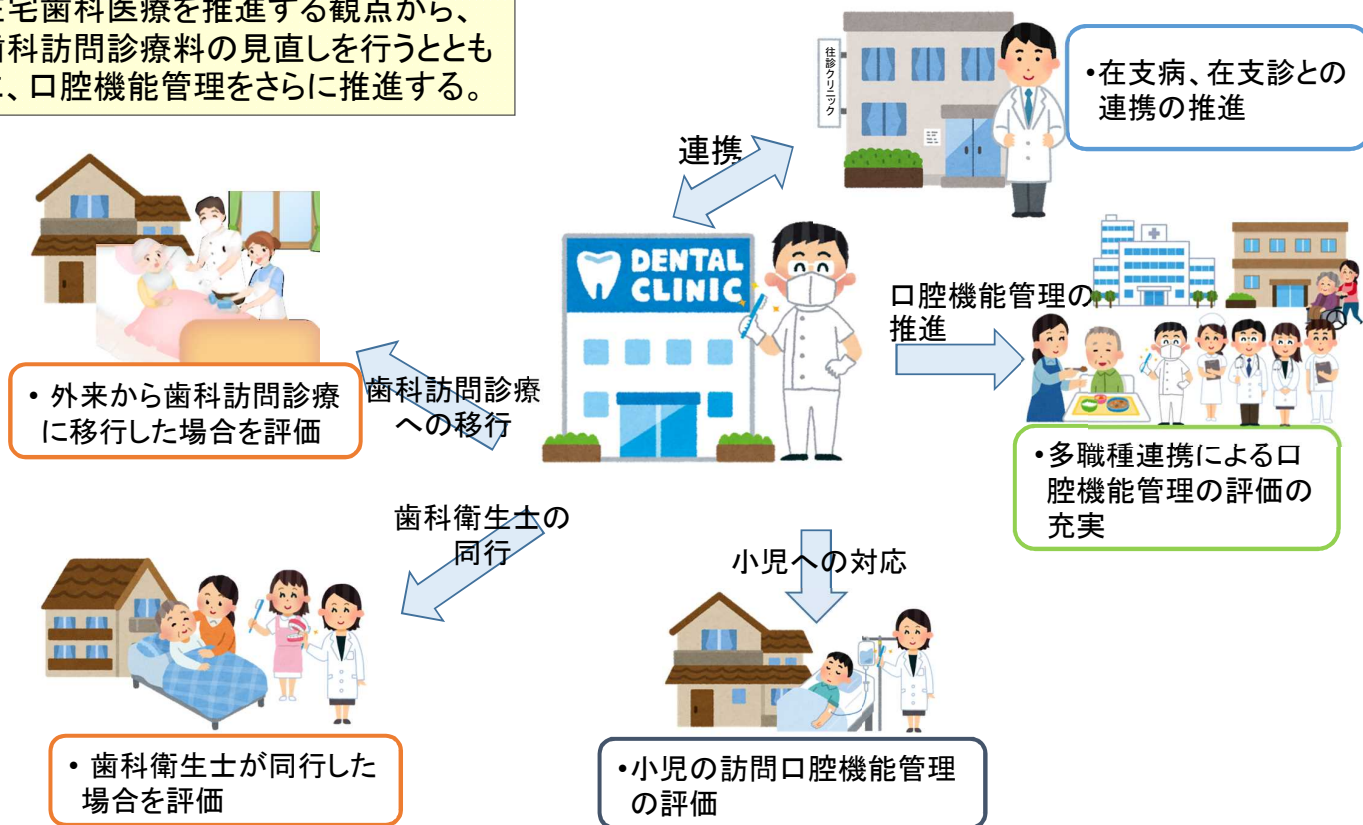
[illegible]宅歯科医療を推進する観点から、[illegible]科訪問診療料の見直しを行うととも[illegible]、口腔機能管理をさらに推進する。

往診クリニック

•在支病、在支診との連携の推進

連携

DENTAL CLINIC

口腔機能管理の推進

•多職種連携による口腔機能管理の評価の充実

歯科訪問診療への移行

• 外来から歯科訪問診療に移行した場合を評価

歯科衛生士の同行

• 歯科衛生士が同行した場合を評価

小児への対応

•小児の訪問口腔機能管理の評価